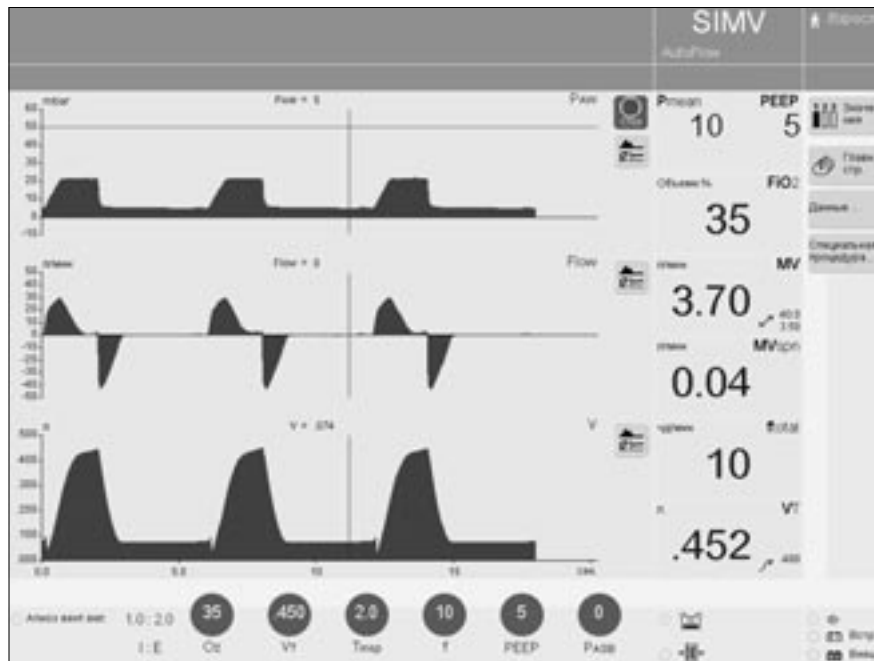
SIMV
AutoFlow

mbar
Paw
60
50
40
30
20
10
0
-10

Pmean
10
PEEP
5

FiO2
35

Данные

Flow
MV
3.70
MVspn
0.04

500
400
300
200
100
V
ftotal
10
VT
.452

0.0
5.0
10
15

1.0 : 2.0
I : E
35
O2
.450
VT
2.0
Tinsp
10
f
5
PEEP
0
Pasb